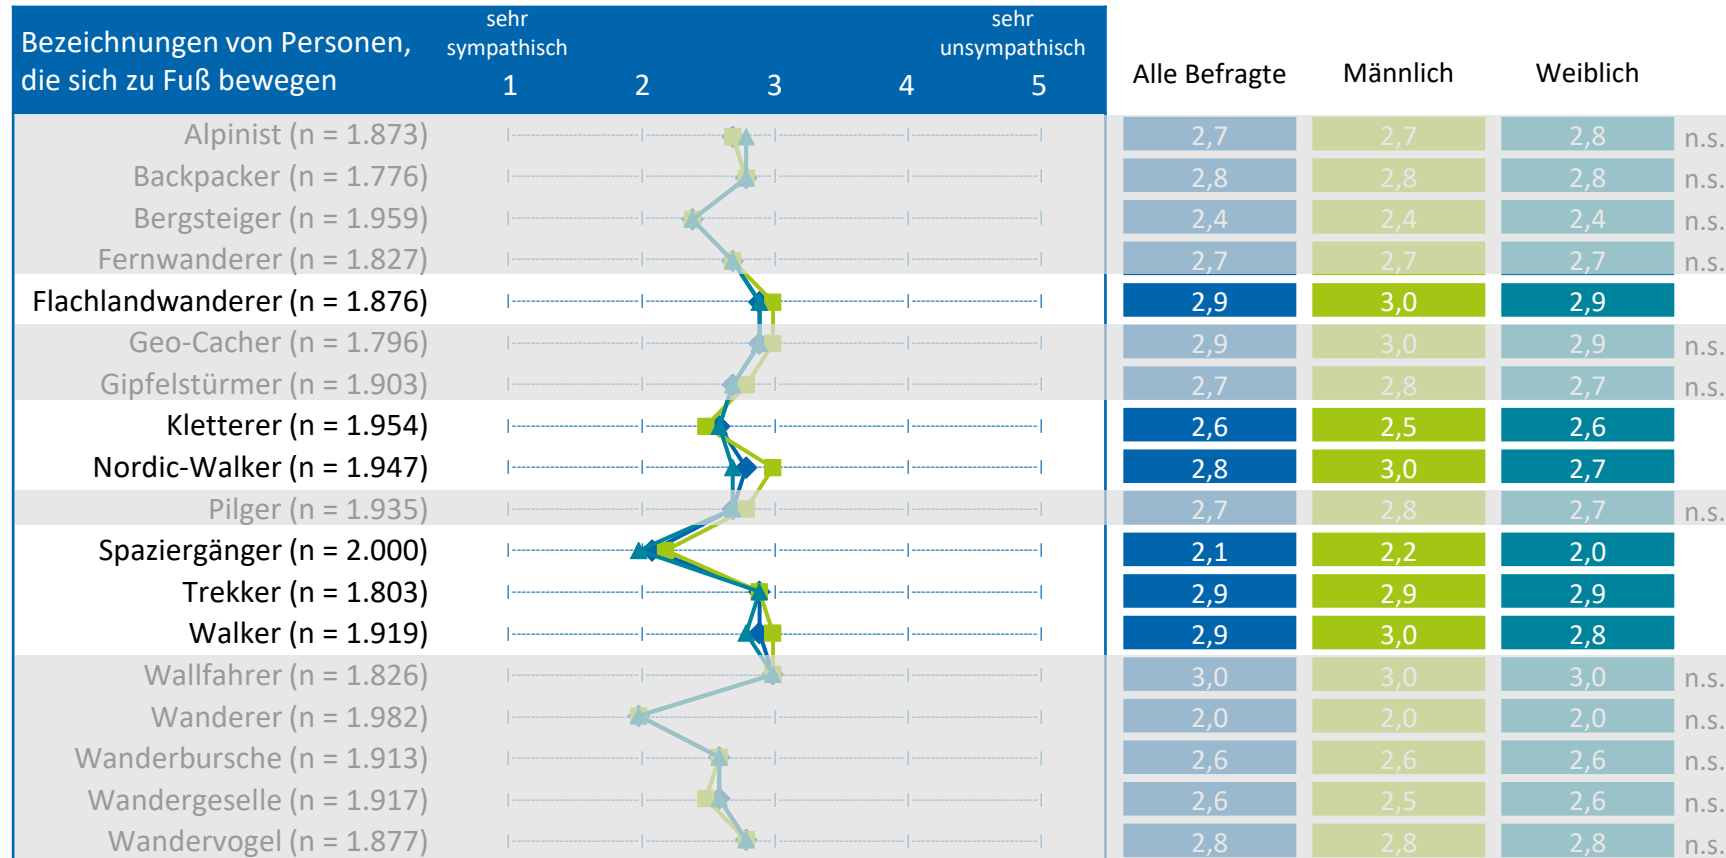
| Bezeichnungen von Personen, die sich zu Fuß bewegen | sehr sympathisch 1 | 2 | 3 | 4 | sehr unsympathisch 5 | Alle Befragte | Männlich | Weiblich | |
|---|---|---|---|---|---|---|---|---|---|
| Alpinist (n = 1.873) | | | | | | 2,7 | 2,7 | 2,8 | n.s. |
| Backpacker (n = 1.776) | | | | | | 2,8 | 2,8 | 2,8 | n.s. |
| Bergsteiger (n = 1.959) | | | | | | 2,4 | 2,4 | 2,4 | n.s. |
| Fernwanderer (n = 1.827) | | | | | | 2,7 | 2,7 | 2,7 | n.s. |
| Flachlandwanderer (n = 1.876) | | | | | | 2,9 | 3,0 | 2,9 | |
| Geo-Cacher (n = 1.796) | | | | | | 2,9 | 3,0 | 2,9 | n.s. |
| Gipfelstürmer (n = 1.903) | | | | | | 2,7 | 2,8 | 2,7 | n.s. |
| Kletterer (n = 1.954) | | | | | | 2,6 | 2,5 | 2,6 | |
| Nordic-Walker (n = 1.947) | | | | | | 2,8 | 3,0 | 2,7 | |
| Pilger (n = 1.935) | | | | | | 2,7 | 2,8 | 2,7 | n.s. |
| Spaziergänger (n = 2.000) | | | | | | 2,1 | 2,2 | 2,0 | |
| Trekker (n = 1.803) | | | | | | 2,9 | 2,9 | 2,9 | |
| Walker (n = 1.919) | | | | | | 2,9 | 3,0 | 2,8 | |
| Wallfahrer (n = 1.826) | | | | | | 3,0 | 3,0 | 3,0 | n.s. |
| Wanderer (n = 1.982) | | | | | | 2,0 | 2,0 | 2,0 | n.s. |
| Wanderbursche (n = 1.913) | | | | | | 2,6 | 2,6 | 2,6 | n.s. |
| Wandergeselle (n = 1.917) | | | | | | 2,6 | 2,5 | 2,6 | n.s. |
| Wandervogel (n = 1.877) | | | | | | 2,8 | 2,8 | 2,8 | n.s. |